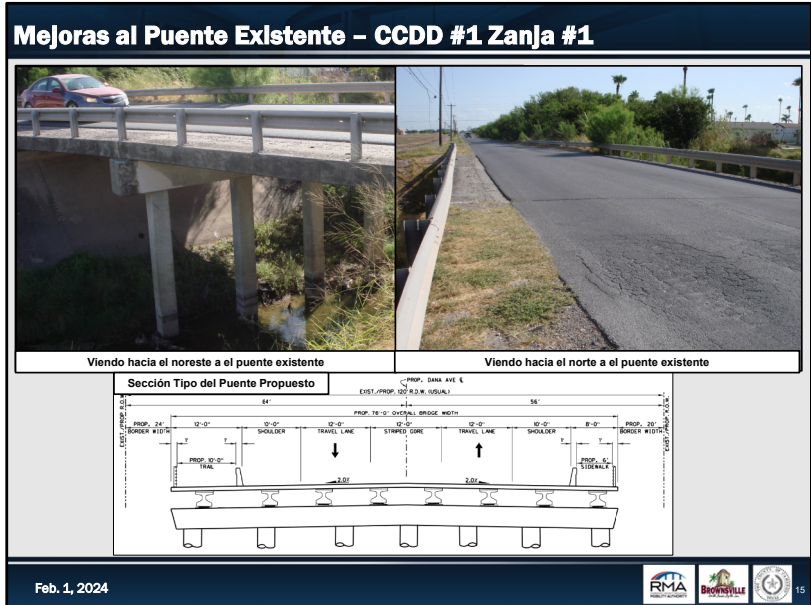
Mejoras al Puente Existente – CCDD #1 Zanja #1

Viendo hacia el noreste a el puente existente

Viendo hacia el norte a el puente existente

Sección Tipo del Puente Propuesto

PROP. DANA AVE ℄

EXIST./PROP. 120' R.O.W. (USUAL)

64'

56'

PROP. 76'-0" OVERALL BRIDGE WIDTH

EXIST./PROP. R.O.W.

EXIST./PROP. R.O.W.

PROP. 24' BORDER WIDTH

12'-0"

10'-0" SHOULDER

12'-0" TRAVEL LANE

12'-0" STRIPED GORE

12'-0" TRAVEL LANE

10'-0" SHOULDER

8'-0"

PROP. 20' BORDER WIDTH

PROP. 10'-0" TRAIL

PROP. 6' SIDEWALK

2.0%

2.0%

Feb. 1, 2024

RMA MOBILITY AUTHORITY

BROWNSVILLE

15